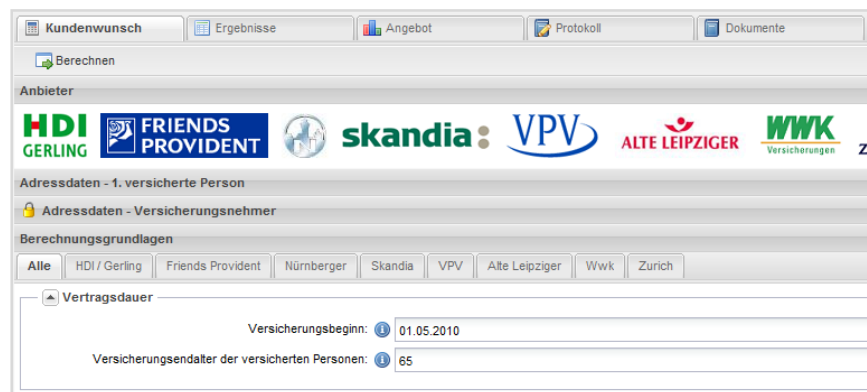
Kundenwunsch | Ergebnisse | Angebot | Protokoll | Dokumente

Berechnen

Anbieter

HDI GERLING
FRIENDS PROVIDENT
skandia
VPV
ALTE LEIPZIGER
WWK Versicherungen
Z

Adressdaten - 1. versicherte Person

Adressdaten - Versicherungsnehmer

Berechnungsgrundlagen

Alle | HDI / Gerling | Friends Provident | Nürnberger | Skandia | VPV | Alte Leipziger | Wwk | Zurich

Vertragsdauer

Versicherungsbeginn: 01.05.2010

Versicherungsendalter der versicherten Personen: 65